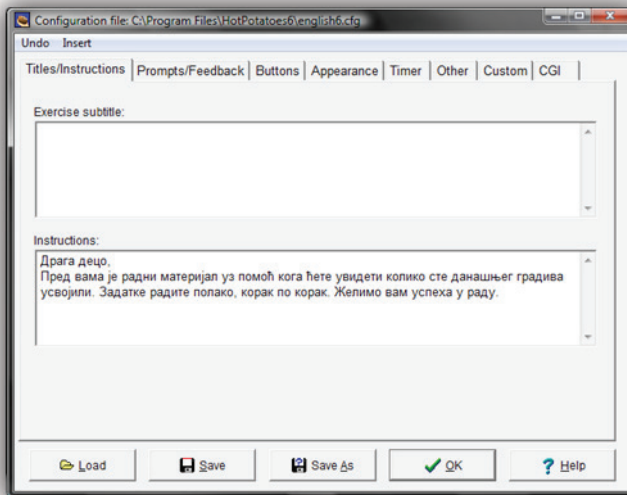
Configuration file: C:\Program Files\HotPotatoes6\english6.cfg

Undo Insert

Titles/Instructions | Prompts/Feedback | Buttons | Appearance | Timer | Other | Custom | CGI

Exercise subtitle:

Instructions:

Драга децо,
Пред вама је радни материјал уз помоћ кога ћете увидети колико сте данашњег градива усвојили. Задатке радите полако, корак по корак. Желимо вам успеха у раду.

Load | Save | Save As | OK | Help